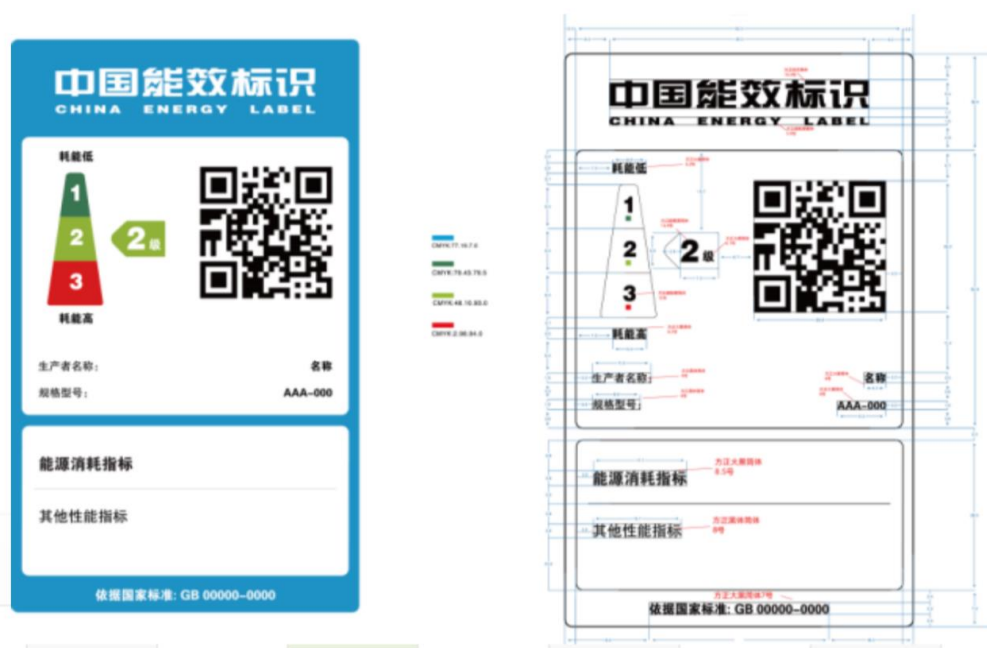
中国能效标识
CHINA ENERGY LABEL

耗能低
1
2
3
2级
耗能高

生产者名称：
名称
规格型号：
AAA-000

能源消耗指标

其他性能指标

依据国家标准：GB 00000-0000

CMYK:77.16.7.0
CMYK:79.43.79.5
CMYK:48.10.93.0
CMYK:2.98.94.0

中国能效标识
CHINA ENERGY LABEL

耗能低
1
2
3
2级
耗能高

生产者名称：
名称
规格型号：
AAA-000

能源消耗指标
方正大黑简体
8.5号

其他性能指标
方正黑体简体
8号

方正大黑简体7号
依据国家标准：GB 00000-0000